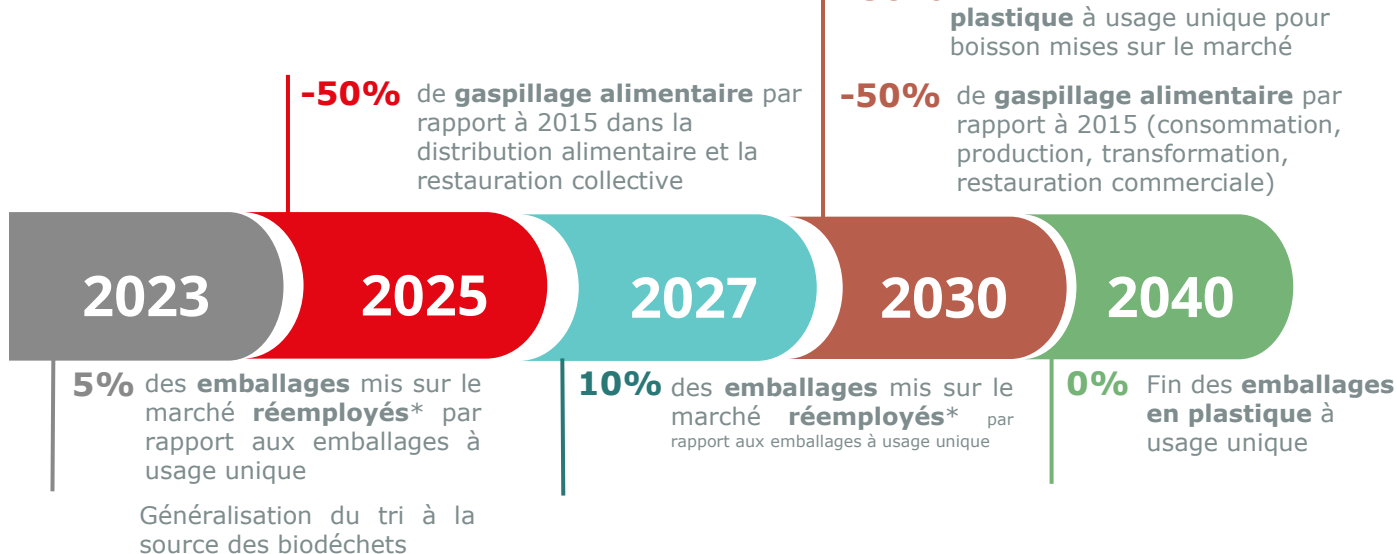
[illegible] plastique à usage unique pour boisson mises sur le marché

-50% de gaspillage alimentaire par rapport à 2015 dans la distribution alimentaire et la restauration collective

-50% de gaspillage alimentaire par rapport à 2015 (consommation, production, transformation, restauration commerciale)

2023

2025

2027

2030

2040

5% des emballages mis sur le marché réemployés* par rapport aux emballages à usage unique

Généralisation du tri à la source des biodéchets

10% des emballages mis sur le marché réemployés* par rapport aux emballages à usage unique

0% Fin des emballages en plastique à usage unique